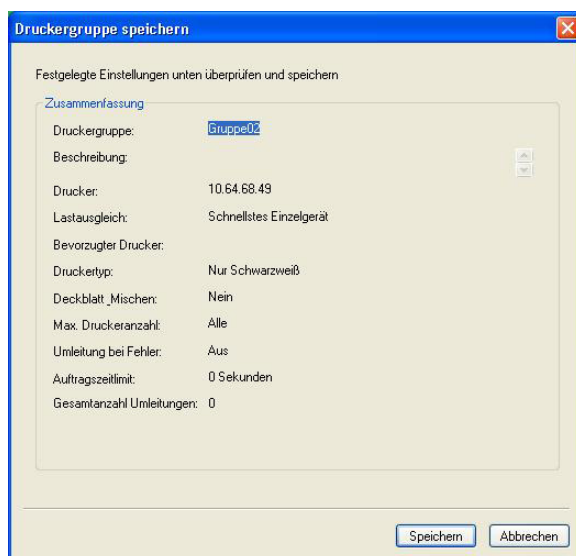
Druckergruppe speichern

Festgelegte Einstellungen unten überprüfen und speichern

Zusammenfassung

| | |
|---|---|
| Druckergruppe: | Gruppe02 |
| Beschreibung: | |
| Drucker: | 10.64.68.49 |
| Lastausgleich: | Schnellstes Einzelgerät |
| Bevorzugter Drucker: | |
| Druckertyp: | Nur Schwarzweiß |
| Deckblatt \_Mischen: | Nein |
| Max. Druckeranzahl: | Alle |
| Umleitung bei Fehler: | Aus |
| Auftragszeitlimit: | 0 Sekunden |
| Gesamtanzahl Umleitungen: | 0 |

Speichern Abbrechen